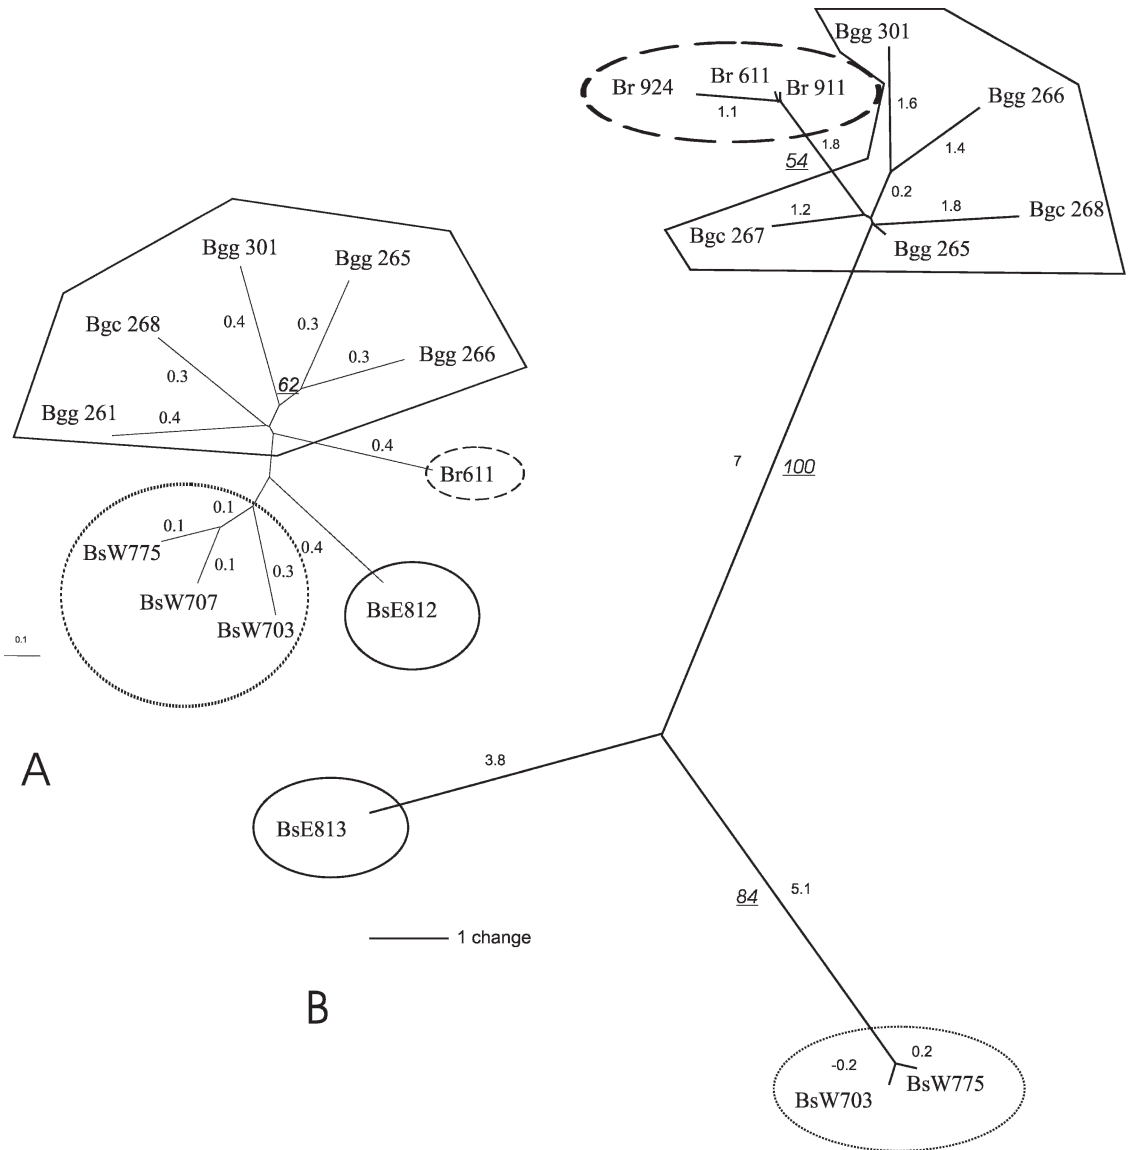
Bgg 301
Br 924
Br 611
Br 911
1.1
1.6
Bgg 266
1.8
54
1.4
0.2
1.2
1.8
Bgc 268
Bgc 267
Bgg 265

Bgg 301
Bgg 265
Bgc 268
0.4
0.3
0.3
Bgg 266
0.3
62
Bgg 261
0.4
0.4
Br611
0.1
0.1
BsW775
0.1
0.3
0.4
BsW707
BsW703
BsE812
0.1

7
100

A

3.8
BsE813

84
5.1

1 change

B

-0.2
0.2
BsW703
BsW775